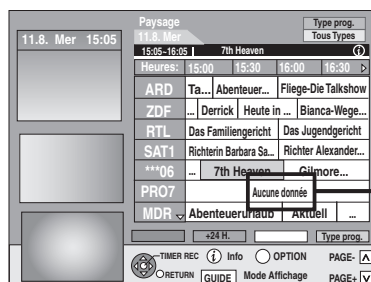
11.8. Mer 15:05

Paysage
11.8. Mer

Type prog.
Tous Types

15:05–16:05 | 7th Heaven

Heures: 15:00 15:30 16:00 16:30

| ARD | Ta... | Abenteuer... | Fliege-Die Talkshow |
|---|---|---|---|
| ZDF | ... | Derrick | Heute in ... | Bianca-Wege... |
| RTL | Das Familiengericht | Das Jugendgericht |
| SAT1 | Richterin Barbara Sa... | Richter Alexander... |
| ***06 | ... | 7th Heaven | Gilmore... |
| PRO7 | | Aucune donnée |
| MDR | Abenteuerurlaub | Aktuell | ... |

+24 H.
Type prog.

TIMER REC
Info
OPTION
PAGE-
RETURN
GUIDE
Mode Affichage
PAGE+